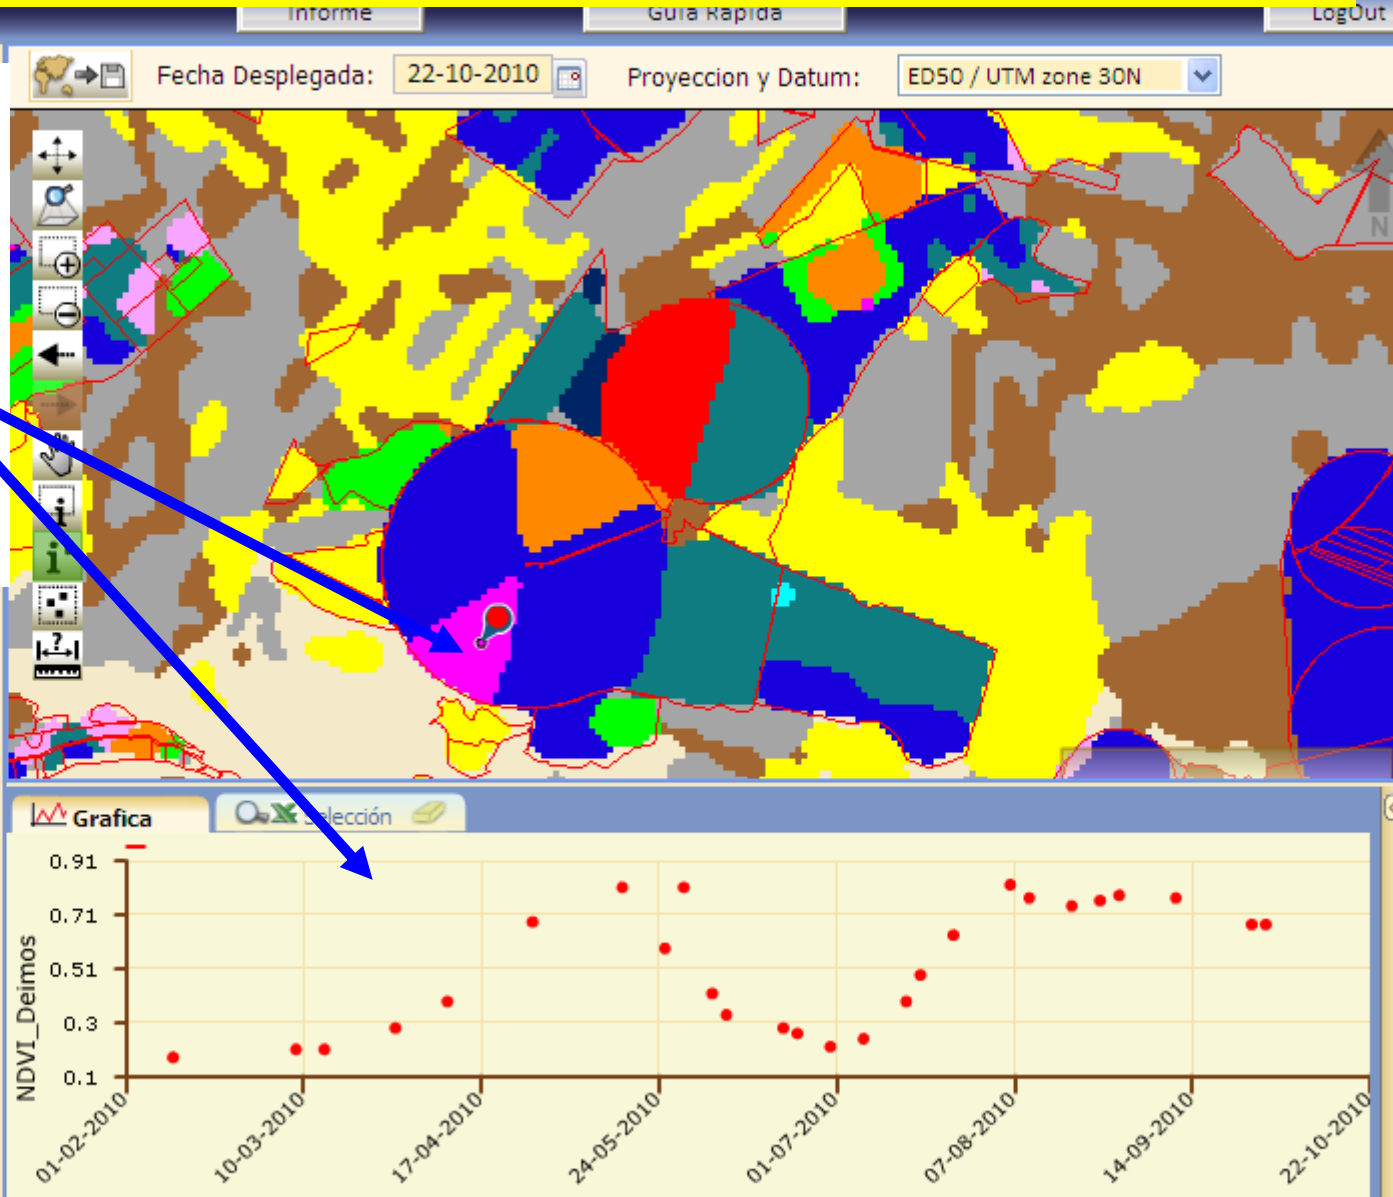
Informe Guia Rapida LogOut

Fecha Desplegada: 22-10-2010 Proyeccion y Datum: ED50 / UTM zone 30N

N

Grafica Selección

0.91
0.71
0.51
0.3
0.1

NDVI_Deimos

01-02-2010 10-03-2010 17-04-2010 24-05-2010 01-07-2010 07-08-2010 14-09-2010 22-10-2010